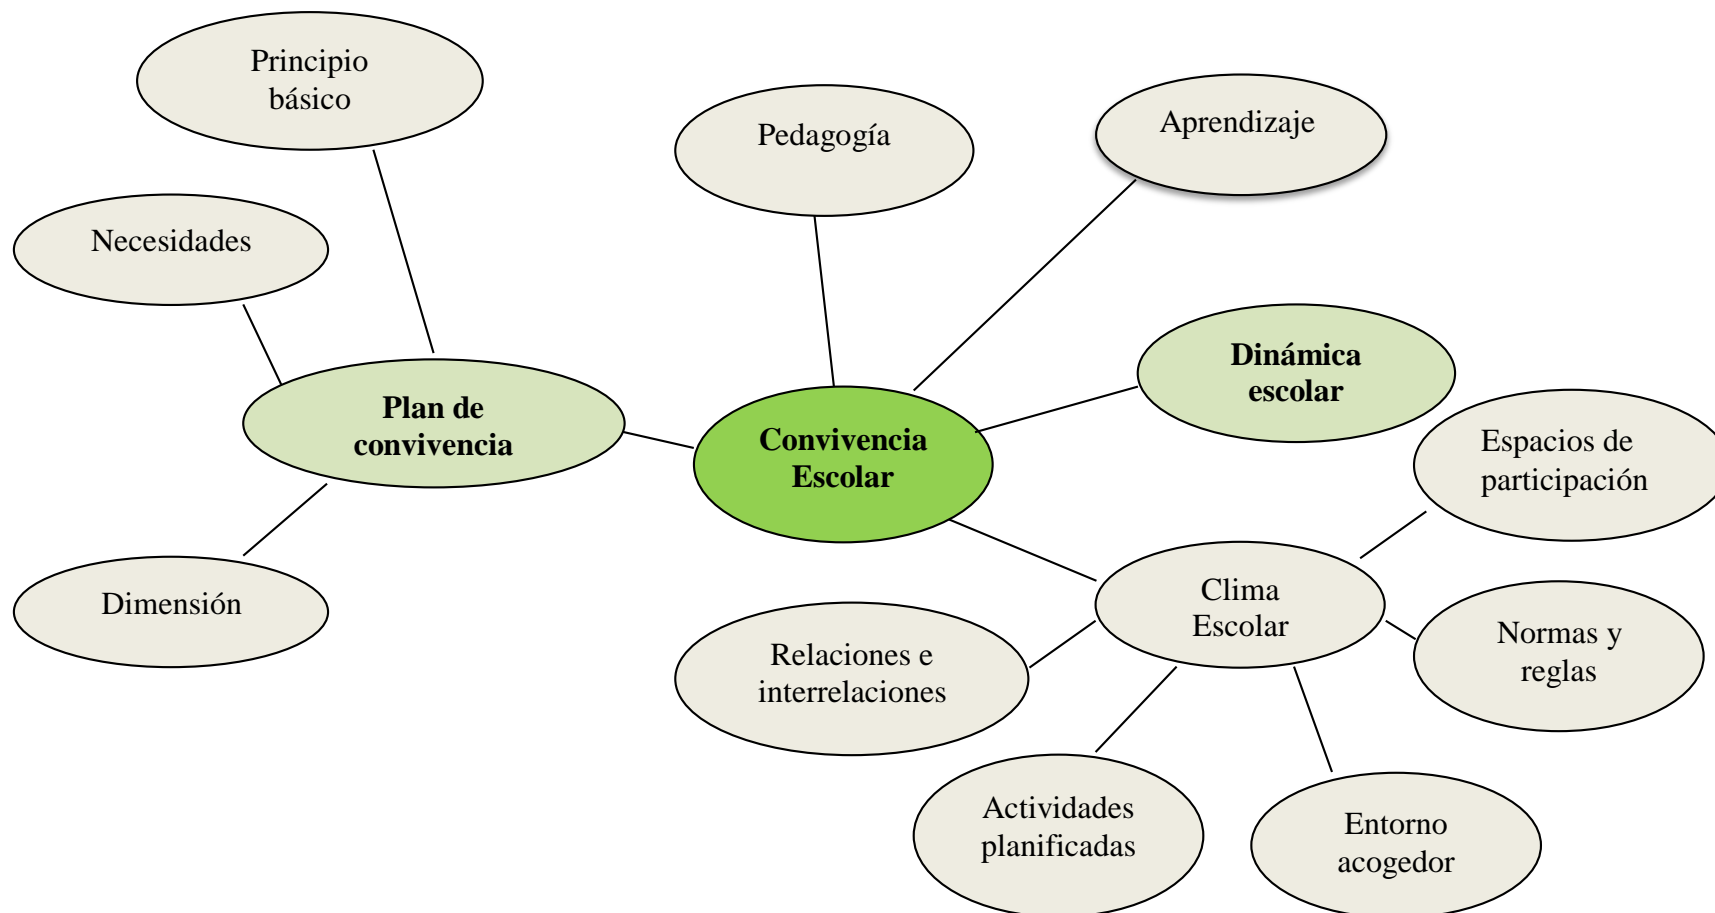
Principio básico

Pedagogía

Aprendizaje

Necesidades

Dinámica escolar

Plan de convivencia

Convivencia Escolar

Espacios de participación

Dimensión

Clima Escolar

Relaciones e interrelaciones

Normas y reglas

Actividades planificadas

Entorno acogedor